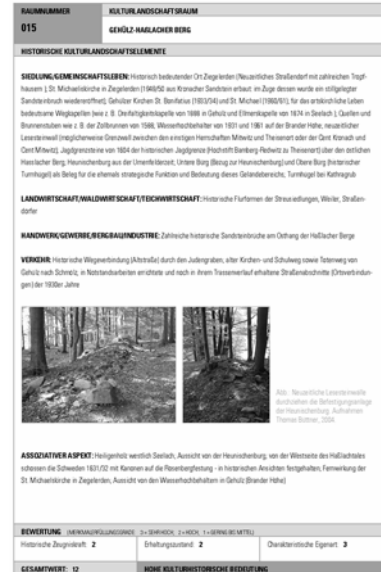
| RAUMNUMMER | KULTURLANDSCHAFTSRAUM |
|---|---|
| 015 | GEHÜLZ-HASSLACHER BERG |

HISTORISCHE KULTURLANDSCHAFTSELEMENTE

SIEDLUNG/GEMEINSCHAFTSLEBEN: Historisch bedeutender Ort Ziegelerden (Neuzeitliches Straßendorf mit zahlreichen Tropfhausern); St. Michaelskirche in Ziegelerden (1949/50 aus Kronacher Sandstein erbaut; im Zuge dessen wurde ein stillgelegter Sandsteinbruch wiedereröffnet), Gehülzer Kirchen St. Bonifatius (1933/34) und St. Michael (1990/91), für das ortsbildliche Leben bedeutsame Wegkapellen (wie z. B. Dreifaltigkeitskapelle von 1886 in Gehülz und Ellmerskapelle von 1874 in Seelach), Quellen und Brunnenstuben wie z. B. der Zollbrunnen von 1586, Wasserhochbehälter von 1931 und 1961 auf der Brander Höhe, neuzeitlicher Lesesteinwall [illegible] zwischen den einstigen Herrschaften Mitwitz und Theisenort oder der Cent Kronach und Cent Mitwitz), Jagdgrenzsteine von 1604 der historischen Jagdgrenze (Hochstift Bamberg-Redwitz zu Theisenort) über den östlichen Haßlacher Berg; Heunischenburg aus der Urnenfelderzeit; Untere Burg (Bezug zur Heunischenburg) und Obere Burg (historischer Turmhügel) als Beleg für die ehemals strategische Bedeutung dieses Geländebereichs; Turmhügel bei Kathragrub

LANDWIRTSCHAFT/WALDWIRTSCHAFT/TEICHWIRTSCHAFT: Historische Flurformen der Streusiedlungen, Weiler, Straßendorfer

HANDWERK/GEWERBE/BERGBAU/INDUSTRIE: Zahlreiche historische Sandsteinbrüche am Osthang der Haßlacher Berge

VERKEHR: Historische Wegeverbindung (Altstraße) durch den Judengraben, alter Kirchen- und Schulweg sowie Teilstück von Gehülz nach Schmölz, in Notstandsarbeiten errichtete und noch in ihrem Trassenverlauf erhaltene Straßenabschnitte (Ortsverbindungen) der 1930er Jahre

Abb.: Neuzeitliche Lesesteinwalle durchziehen die Befestigungsanlage der Heunischenburg. Aufnahmen: Thomas Büttner, 2004

ASSOZIATIVER ASPEKT: Heiligenholz westlich Seelach; Aussicht von der Heunischenburg, von der Weststeite des Haßlachtales schossen die Schweden 1631/32 mit Kanonen auf die Rosenbergfestung - in historischen Ansichten festgehalten; Fernwirkung der St. Michaelskirche in Ziegelerden, Aussicht von dem Wasserhochbehältern in Gehülz (Brander Höhe)

BEWERTUNG (MERKMALSERFÜLLUNGSGRADE: 3 = SEHR HOCH; 2 = HOCH; 1 = GERING BIS MITTEL)

| Historische Zeugniskraft: 2 | Erhaltungszustand: 2 | Charakteristische Eigenart: 3 |
|---|---|---|

GESAMTWERT: 12 | HOHE KULTURHISTORISCHE BEDEUTUNG